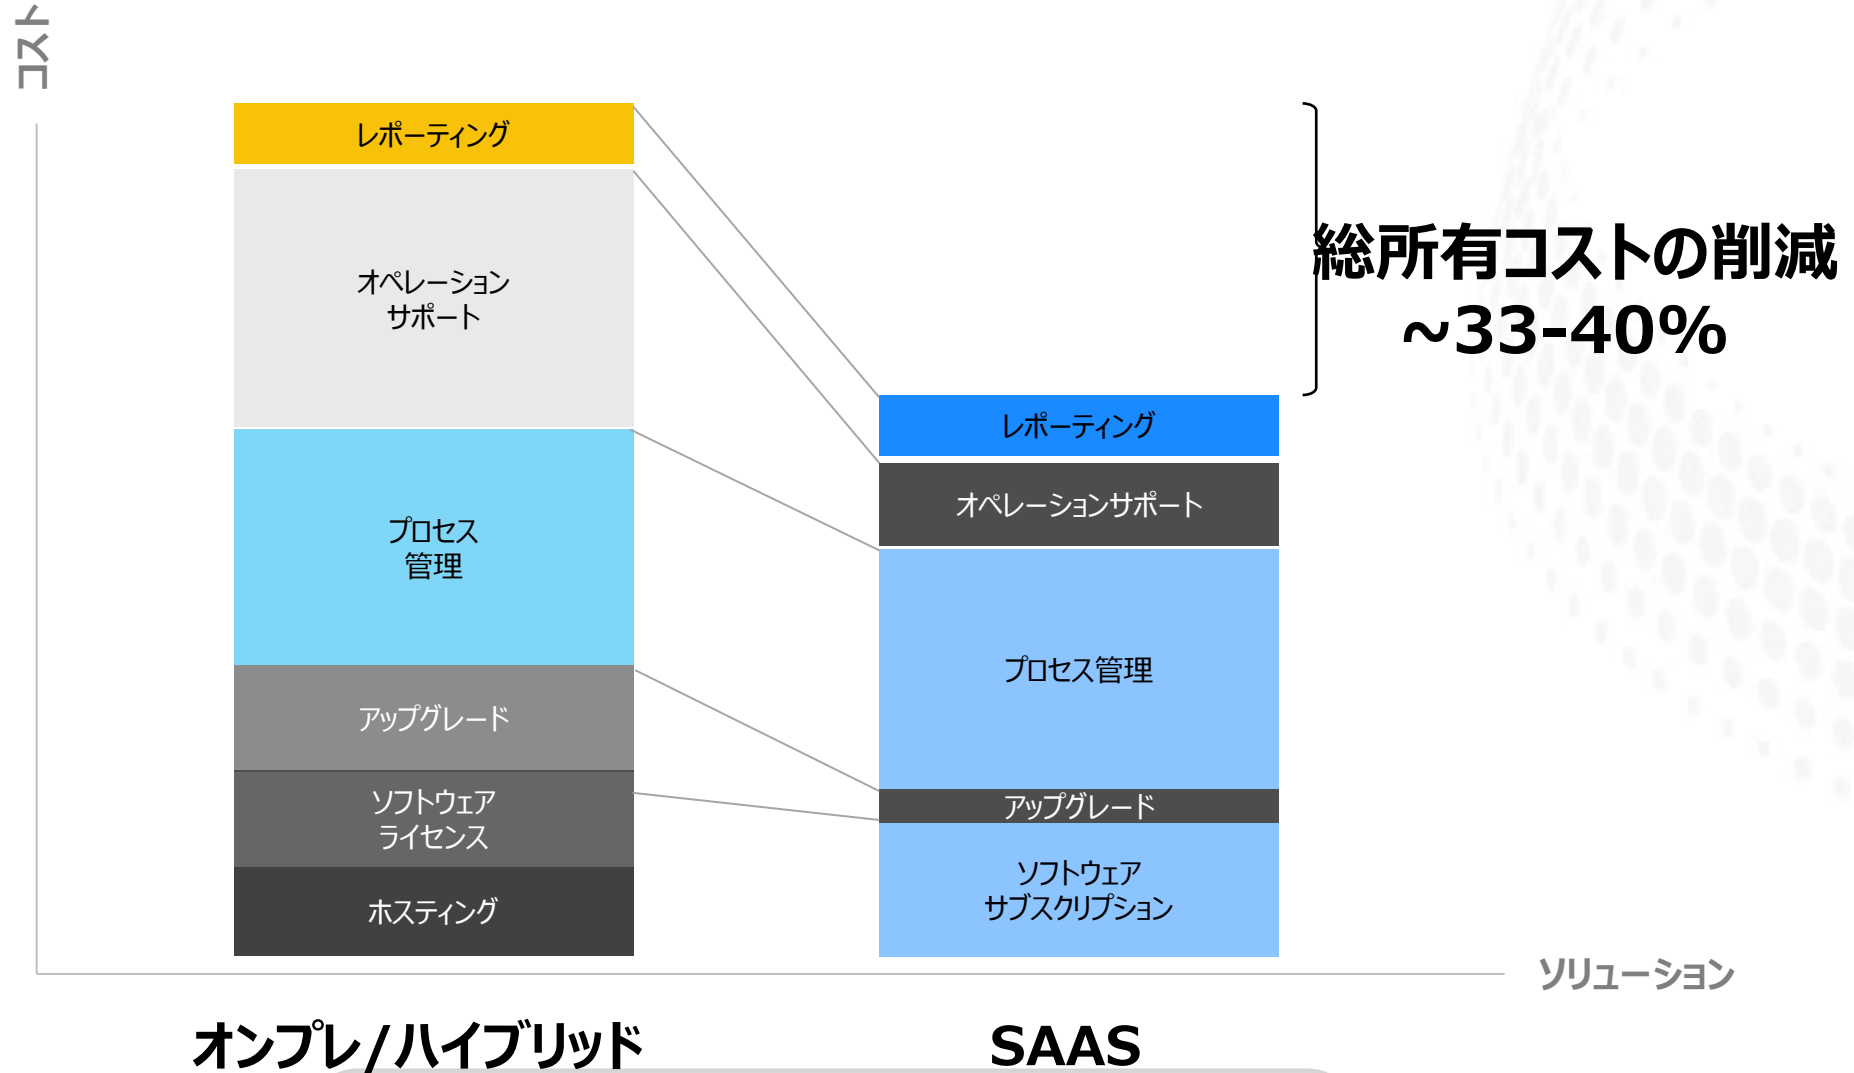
コスト

レポーティング

オペレーション
サポート

プロセス
管理

アップグレード

ソフトウェア
ライセンス

ホスティング

レポーティング

オペレーションサポート

プロセス管理

アップグレード

ソフトウェア
サブスクリプション

総所有コストの削減
~33-40%

ソリューション

オンプレ/ハイブリッド

SAAS